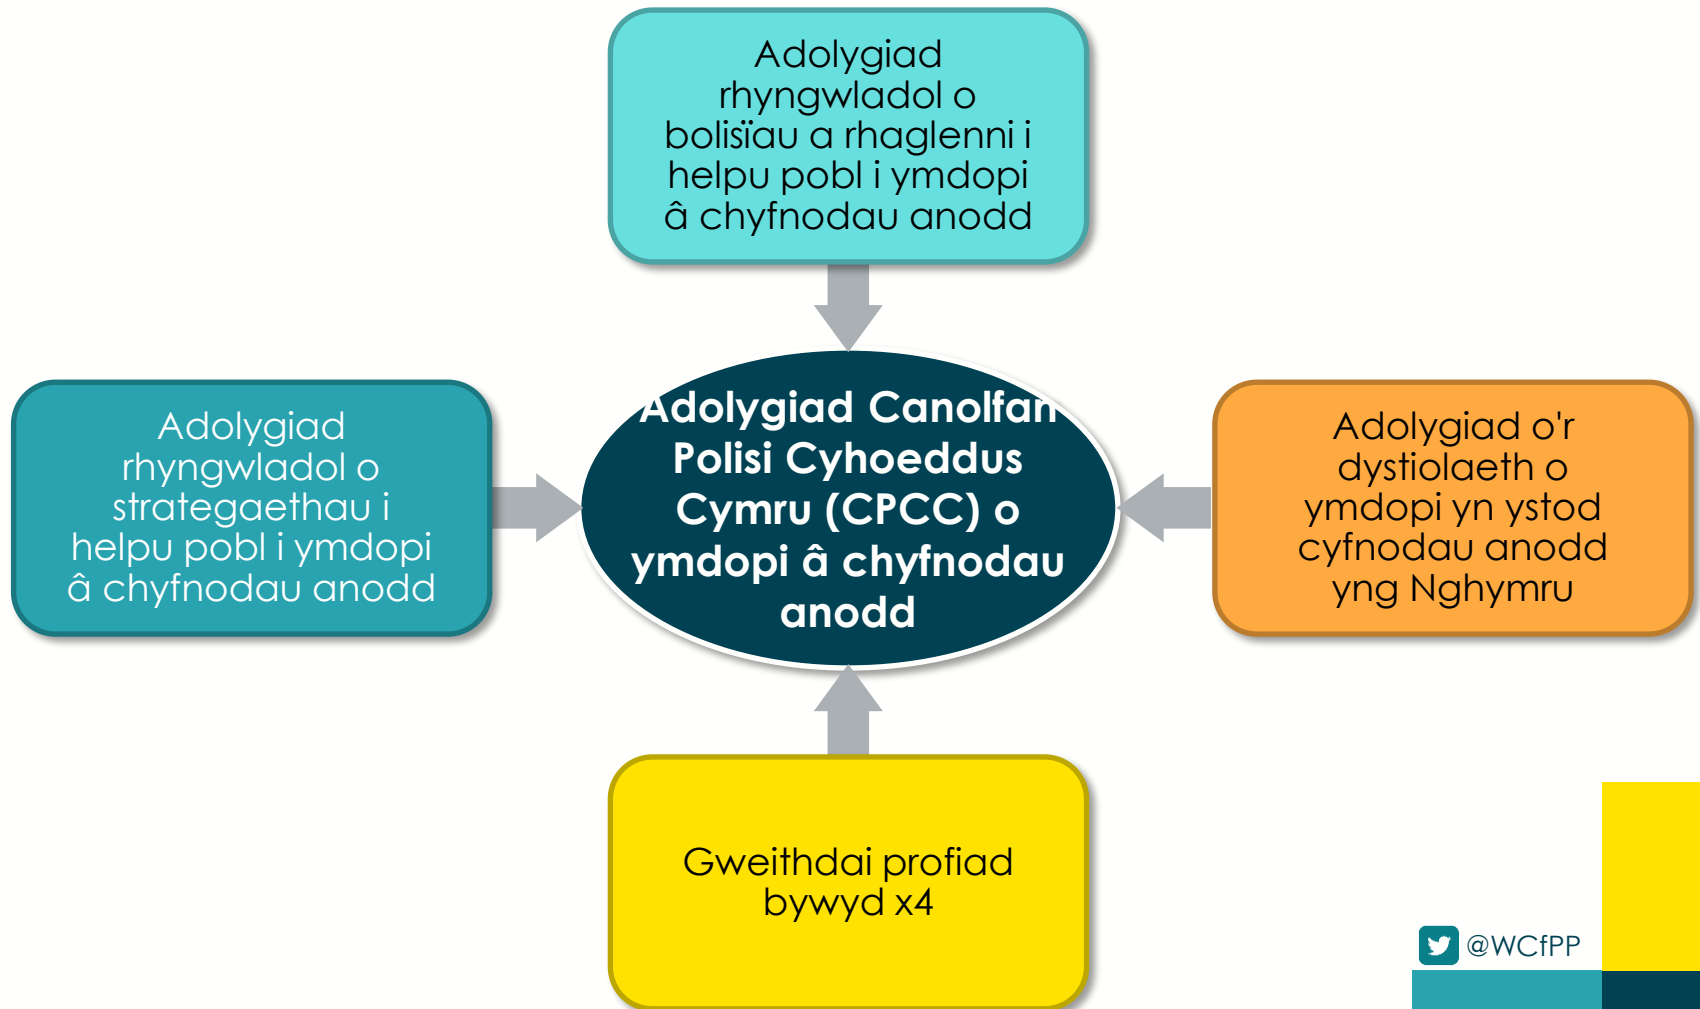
Adolygiad rhyngwladol o bolisïau a rhaglenni i helpu pobl i ymdopi â chyfnodau anodd

Adolygiad rhyngwladol o strategaethau i helpu pobl i ymdopi â chyfnodau anodd

Adolygiad Canolfan Polisi Cyhoeddus Cymru (CPCC) o ymdopi â chyfnodau anodd

Adolygiad o'r dystiolaeth o ymdopi yn ystod cyfnodau anodd yng Nghymru

Gweithdai profiad bywyd x4

@WCfPP